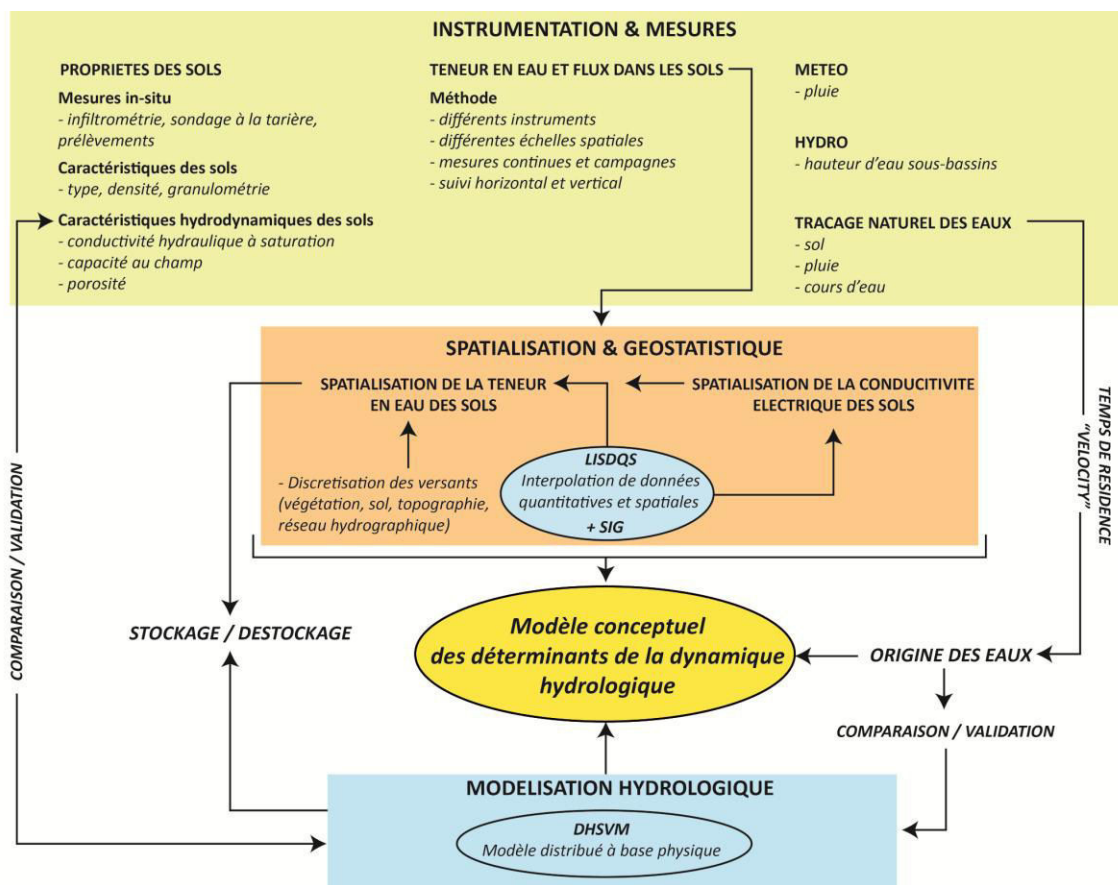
INSTRUMENTATION & MESURES

PROPRIETES DES SOLS

Mesures in-situ
- infiltrométrie, sondage à la tarière, prélèvements

Caractéristiques des sols
- type, densité, granulométrie

Caractéristiques hydrodynamiques des sols
- conductivité hydraulique à saturation
- capacité au champ
- porosité

TENEUR EN EAU ET FLUX DANS LES SOLS

Méthode
- différents instruments
- différentes échelles spatiales
- mesures continues et campagnes
- suivi horizontal et vertical

METEO
- pluie

HYDRO
- hauteur d'eau sous-bassins

TRACAGE NATUREL DES EAUX
- sol
- pluie
- cours d'eau

SPATIALISATION & GEOSTATISTIQUE

SPATIALISATION DE LA TENEUR EN EAU DES SOLS

SPATIALISATION DE LA CONDUCTIVITE ELECTRIQUE DES SOLS

- Discretisation des versants (végétation, sol, topographie, réseau hydrographique)

LISDQS
Interpolation de données quantitatives et spatiales
+ SIG

TEMPS DE RESIDENCE "VELOCITY"

COMPARAISON / VALIDATION

STOCKAGE / DESTOCKAGE

Modèle conceptuel des déterminants de la dynamique hydrologique

ORIGINE DES EAUX

COMPARAISON / VALIDATION

MODELISATION HYDROLOGIQUE

DHSVM
Modèle distribué à base physique